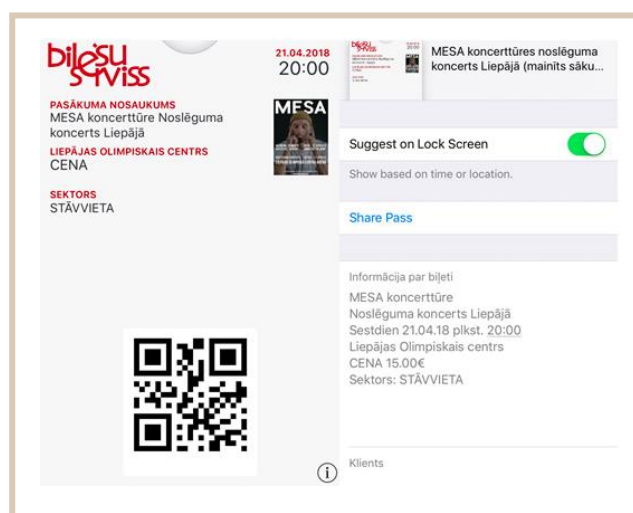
biļešu serviss

21.04.2018
20:00

PASĀKUMA NOSAUKUMS
MESA koncerttūre Noslēguma koncerts Liepājā

LIEPĀJAS OLIMPISKAIS CENTRS
CENA

SEKTORS
STĀVVIETA

MESA

MESA koncerttūres noslēguma koncerts Liepājā (mainīts sāku...

Suggest on Lock Screen

Show based on time or location.

Share Pass

Informācija par biļeti
MESA koncerttūre
Noslēguma koncerts Liepājā
Sestdien 21.04.18 plkst. 20:00
Liepājas Olimpiskais centrs
CENA 15.00€
Sektors: STĀVVIETA

Klients